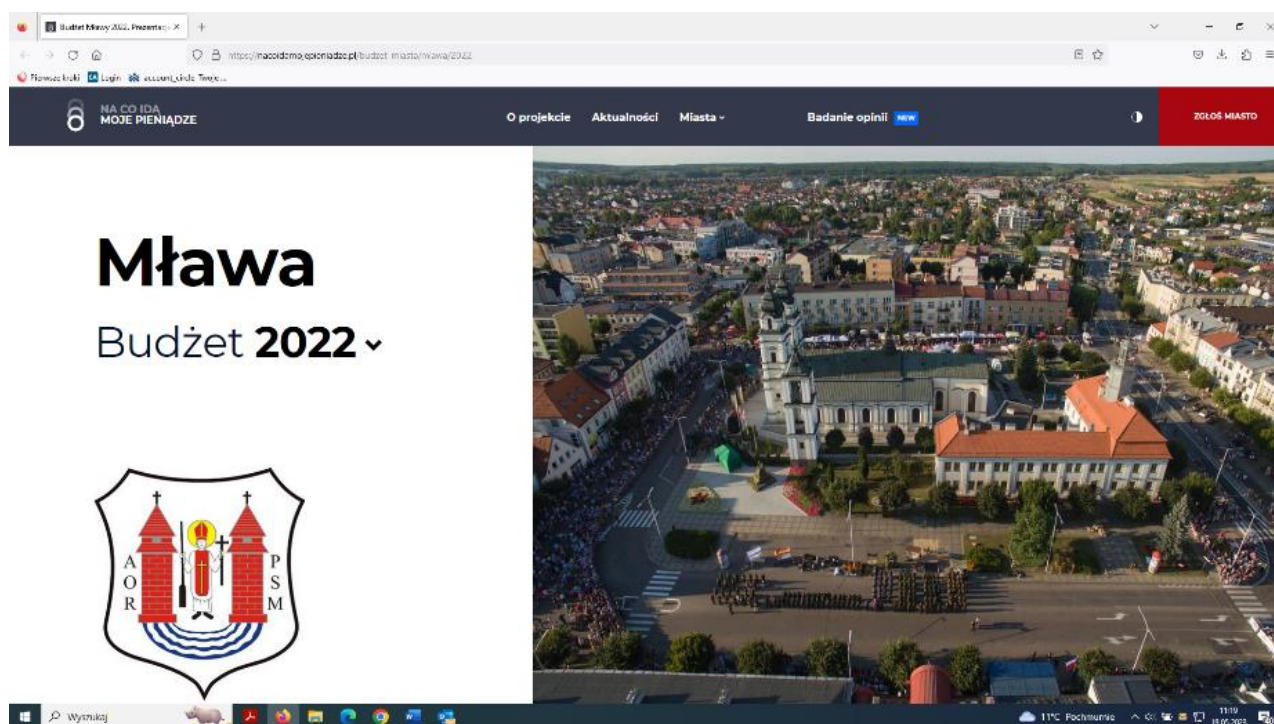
Budżet Mławy 2022. Prezentacja ×

https://nacoidamojepieniadze.pl/budzet-miasto/mlawa/2022

Pierwsze kroki Login account_circle Twoje...

NA CO IDĄ MOJE PIENIĄDZE

O projekcie Aktualności Miasta Badanie opinii NEW

ZGŁOŚ MIASTO

Mława

Budżet 2022

A O R P S M

Wyszukaj

11°C Pochmurnie

11:19